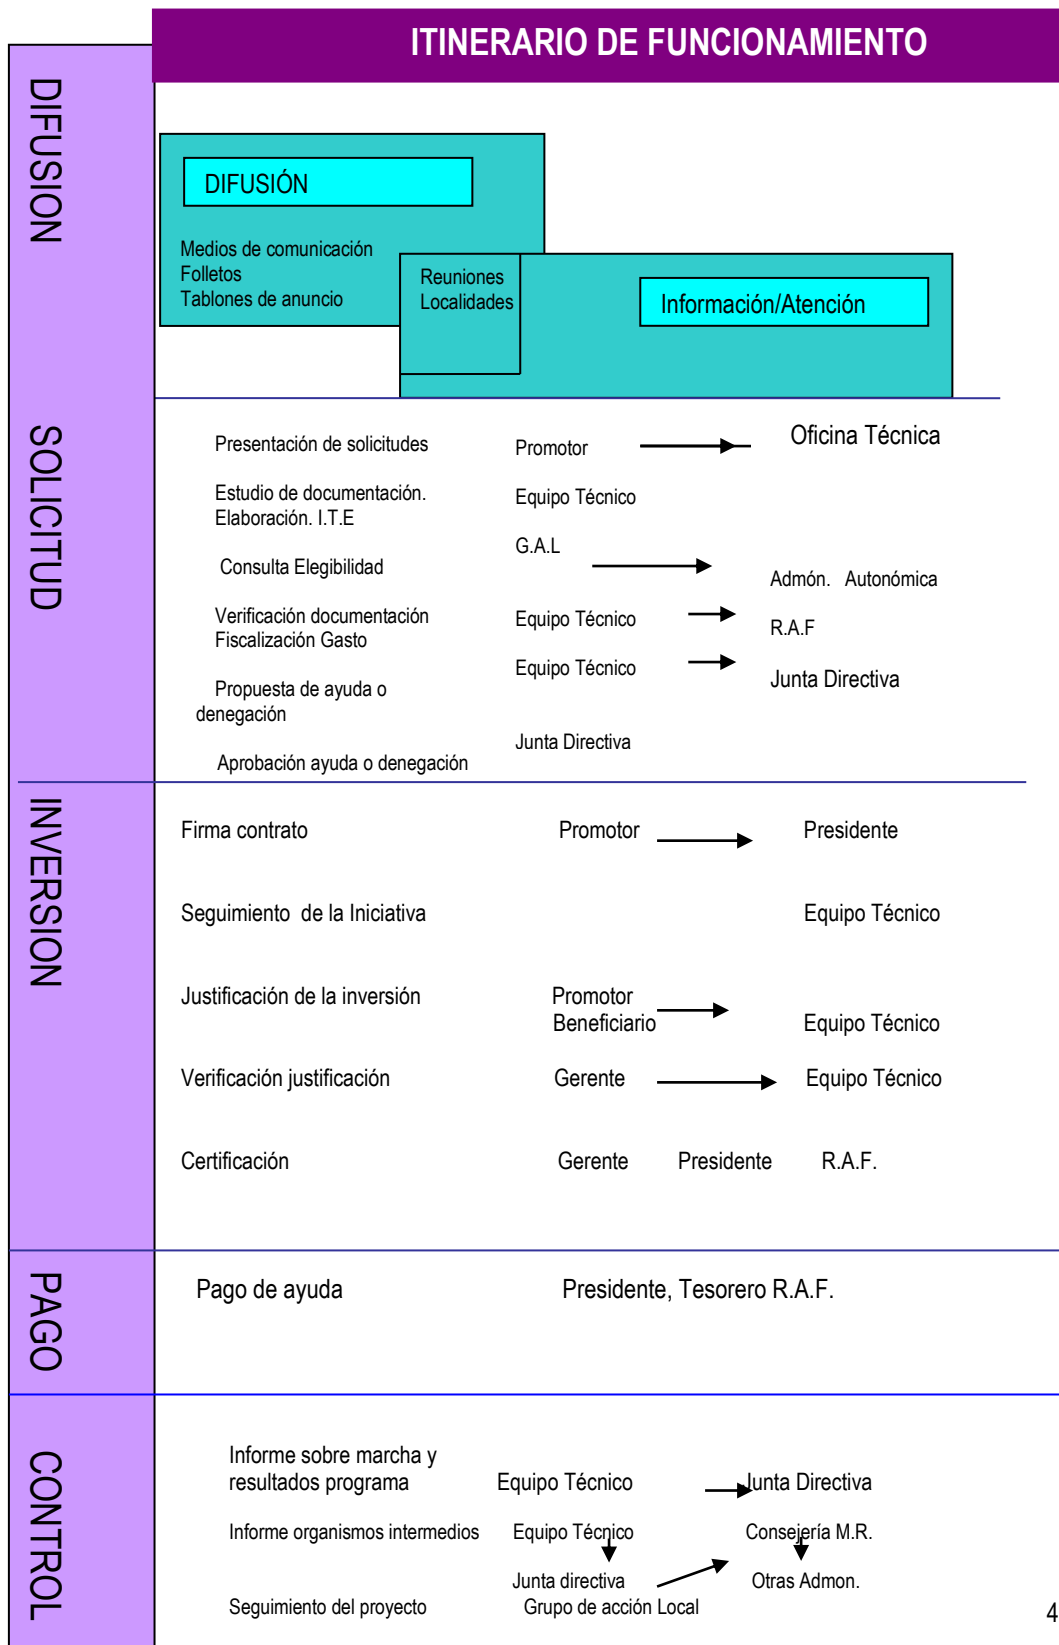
ITINERARIO DE FUNCIONAMIENTO

DIFUSION

DIFUSIÓN

Medios de comunicación
Folletos
Tablones de anuncio

Reuniones
Localidades

Información/Atención

SOLICITUD

Presentación de solicitudes | Promotor | Oficina Técnica

Estudio de documentación. Elaboración. I.T.E | Equipo Técnico

Consulta Elegibilidad | G.A.L | Admón. Autonómica

Verificación documentación Fiscalización Gasto | Equipo Técnico | R.A.F

Propuesta de ayuda o denegación | Equipo Técnico | Junta Directiva

Aprobación ayuda o denegación | Junta Directiva

INVERSION

Firma contrato | Promotor | Presidente

Seguimiento de la Iniciativa | Equipo Técnico

Justificación de la inversión | Promotor Beneficiario | Equipo Técnico

Verificación justificación | Gerente | Equipo Técnico

Certificación | Gerente | Presidente | R.A.F.

PAGO

Pago de ayuda | Presidente, Tesorero R.A.F.

CONTROL

Informe sobre marcha y resultados programa | Equipo Técnico | Junta Directiva

Informe organismos intermedios | Equipo Técnico | Consejería M.R.

Seguimiento del proyecto | Junta directiva Grupo de acción Local | Otras Admon.

4